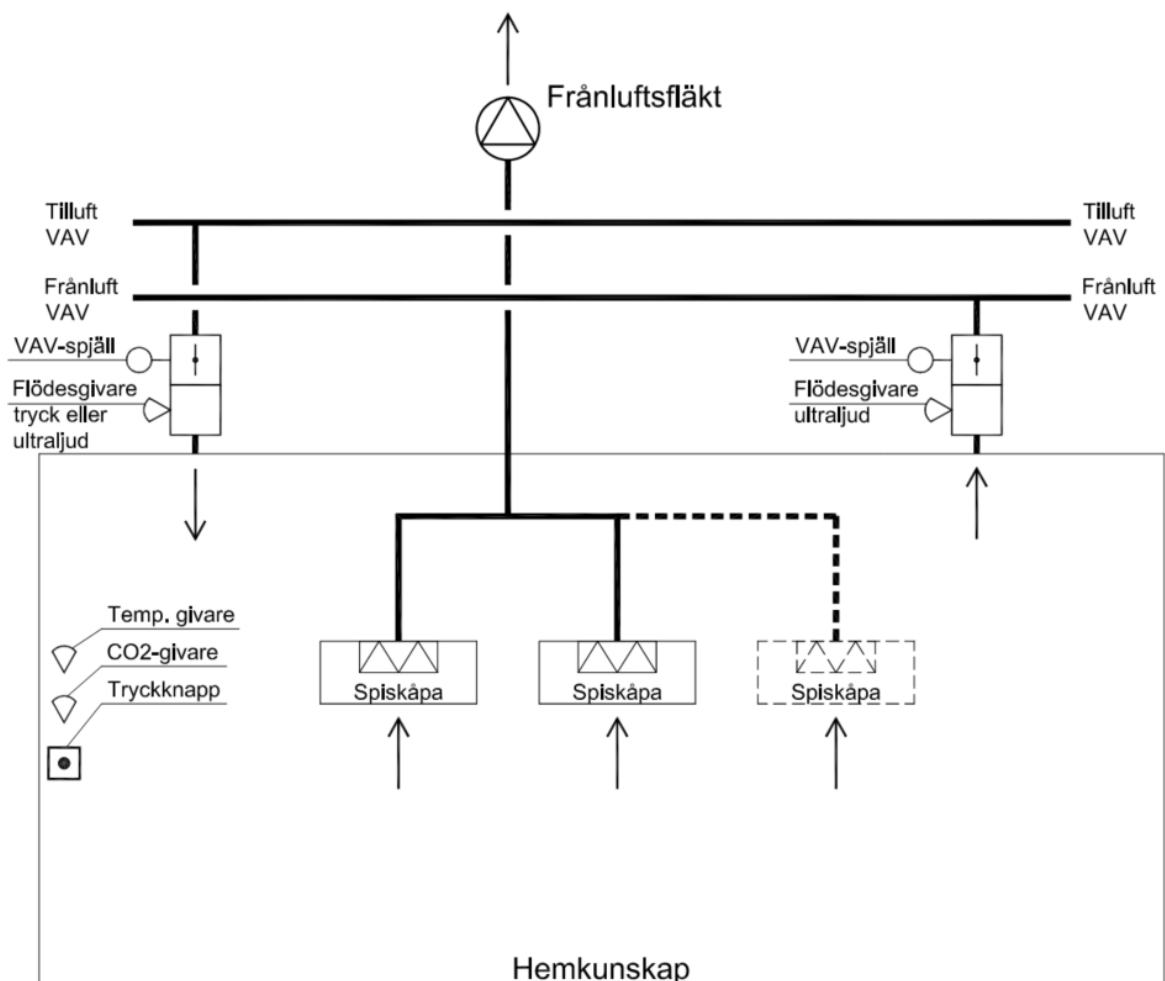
Frånluftsfläkt

Tilluft
VAV

Tilluft
VAV

Frånluft
VAV

Frånluft
VAV

VAV-spjäll
Flödesgivare
tryck eller
ultraljud

VAV-spjäll
Flödesgivare
ultraljud

Temp. givare
CO2-givare
Tryckknapp

Spiskåpa

Spiskåpa

Spiskåpa

Hemkunskap